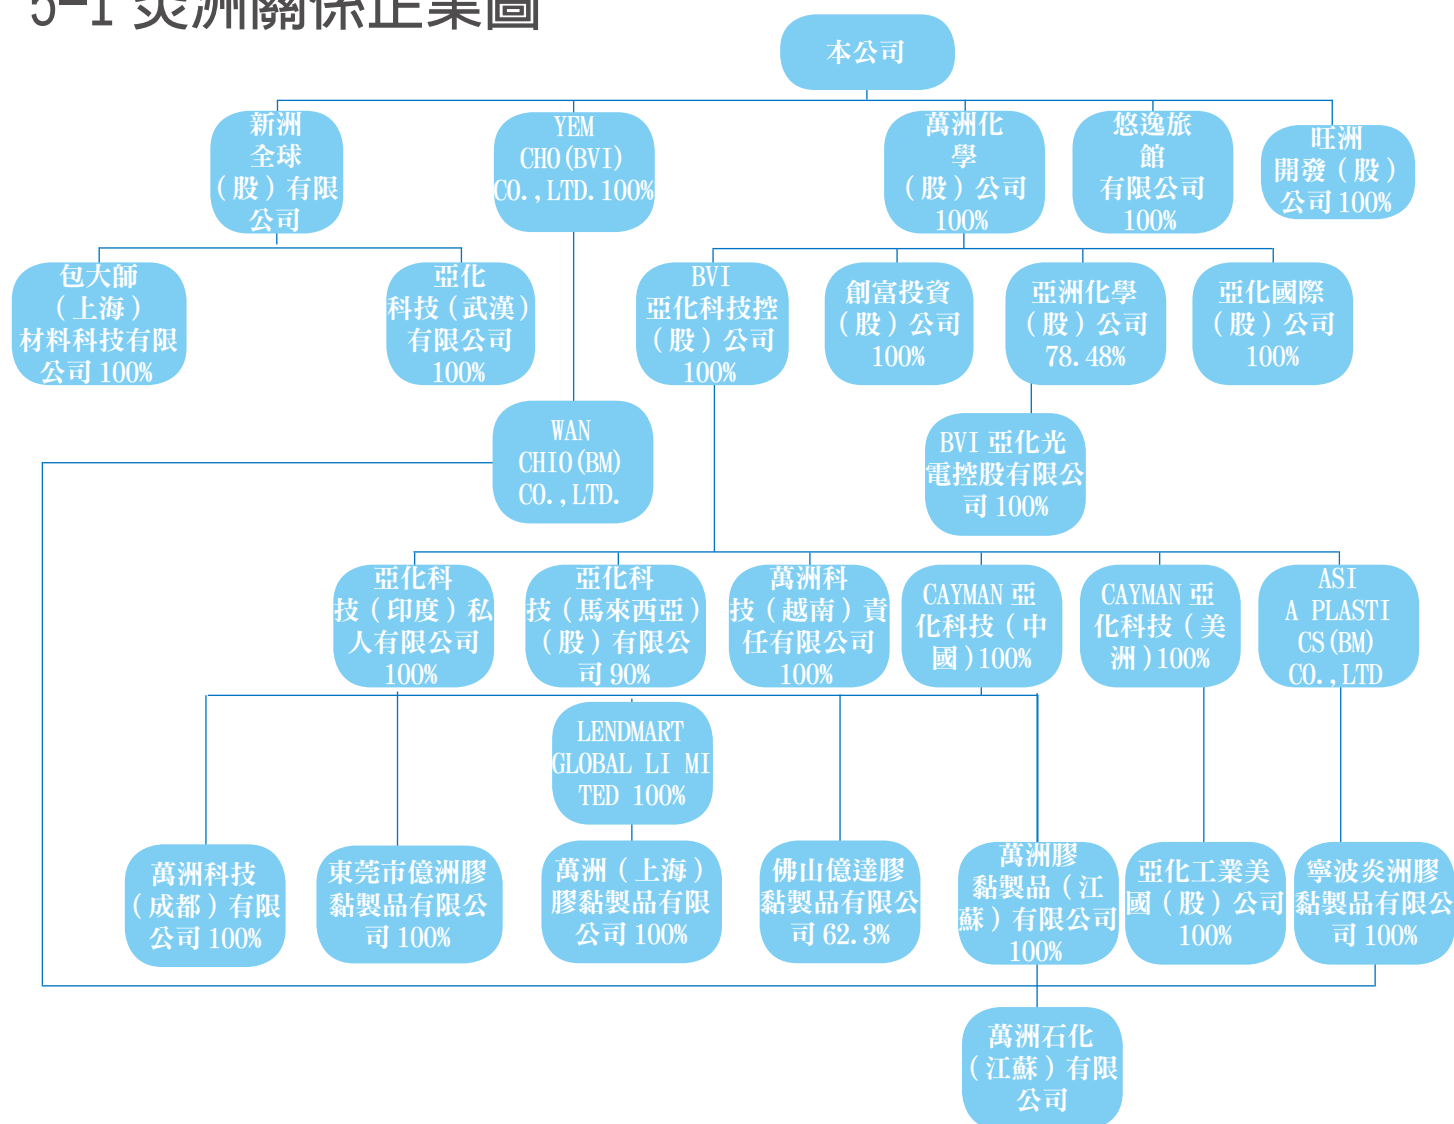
5-1 炎洲關係企業圖

本公司

新洲全球（股）有限公司

YEM CHO (BVI) CO., LTD. 100%

萬洲化學（股）公司 100%

悠逸旅館有限公司 100%

旺洲開發（股）公司 100%

包大師（上海）材料科技有限公司 100%

亞化科技（武漢）有限公司 100%

BVI 亞化科技控（股）公司 100%

創富投資（股）公司 100%

亞洲化學（股）公司 78.48%

亞化國際（股）公司 100%

WAN CHIO (BM) CO., LTD.

BVI 亞化光電控股有限公司 100%

亞化科技（印度）私人有限公司 100%

亞化科技（馬來西亞）（股）有限公司 90%

萬洲科技（越南）責任有限公司 100%

CAYMAN 亞化科技（中國）100%

CAYMAN 亞化科技（美洲）100%

ASIA PLASTICS (BM) CO., LTD

LENDMART GLOBAL LIMITED 100%

萬洲科技（成都）有限公司 100%

東莞市億洲膠黏製品有限公司 100%

萬洲（上海）膠黏製品有限公司 100%

佛山億達膠黏製品有限公司 62.3%

萬洲膠黏製品（江蘇）有限公司 100%

亞化工業美國（股）公司 100%

寧波炎洲膠黏製品有限公司 100%

萬洲石化（江蘇）有限公司